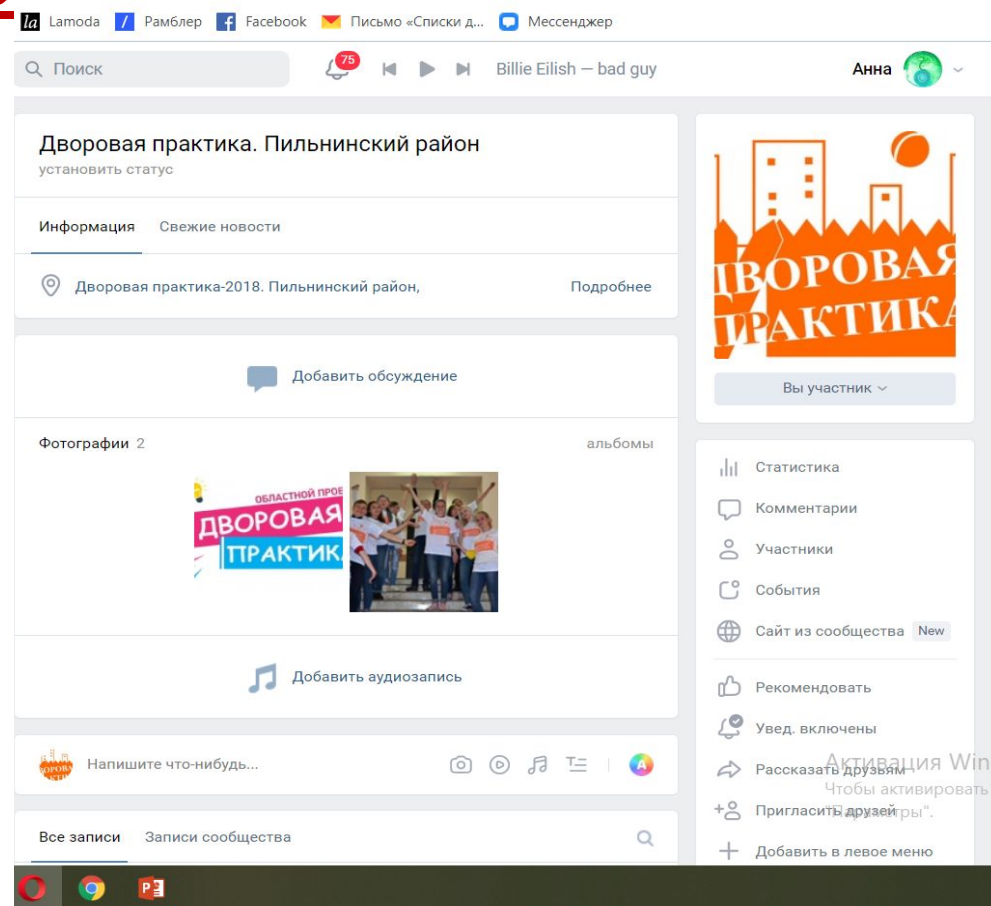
la Lamoda Рамблер Facebook Письмо «Списки д... Мессенджер

Поиск 75 Billie Eilish — bad guy Анна

Дворовая практика. Пильнинский район
установить статус

Информация Свежие новости

Дворовая практика-2018. Пильнинский район, Подробнее

Добавить обсуждение

Фотографии 2 альбомы

ОБЛАСТНОЙ ПРОЕ
ДВОРОВАЯ
ПРАКТИК

Добавить аудиозапись

Напишите что-нибудь...

Все записи Записи сообщества

ДВОРОВАЯ
ПРАКТИКА

Вы участник

Статистика
Комментарии
Участники
События
Сайт из сообщества New
Рекомендовать
Увед. включены
Рассказать друзьям
Пригласить друзей
Добавить в левое меню

Активация Win
Чтобы активировать
"Параметры".